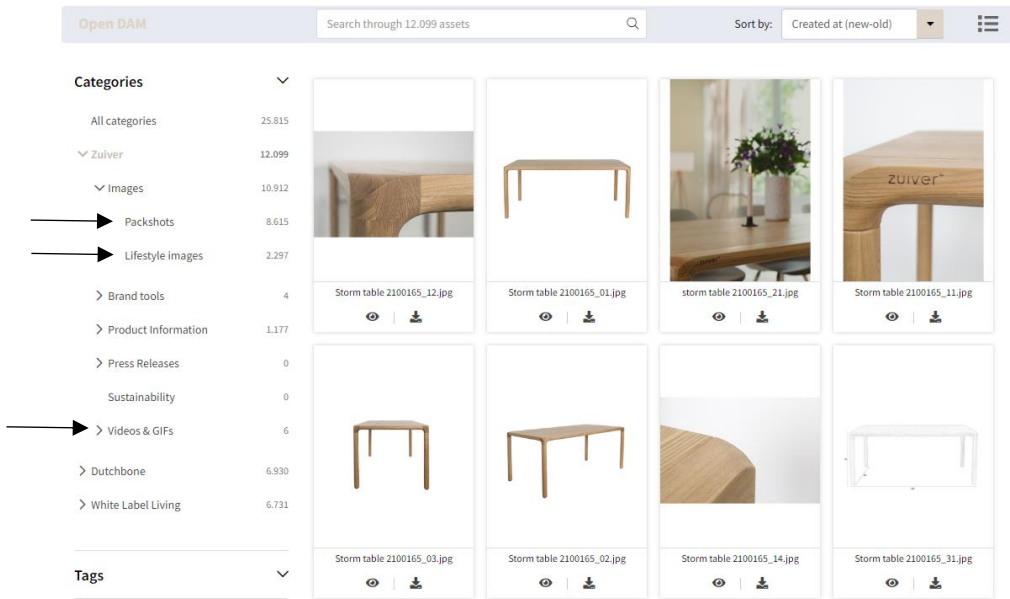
Open DAM

Search through 12.099 assets

Sort by: Created at (new-old)

Categories

All categories 25.815

Zuiver 12.099

Images 10.912

Packshots 8.615

Lifestyle images 2.297

Brand tools 4

Product Information 1.177

Press Releases 0

Sustainability 0

Videos & GIFs 6

Dutchbone 6.930

White Label Living 6.731

Tags

zuiver

Storm table 2100165_12.jpg

Storm table 2100165_01.jpg

storm table 2100165_21.jpg

Storm table 2100165_11.jpg

Storm table 2100165_03.jpg

Storm table 2100165_02.jpg

Storm table 2100165_14.jpg

Storm table 2100165_31.jpg